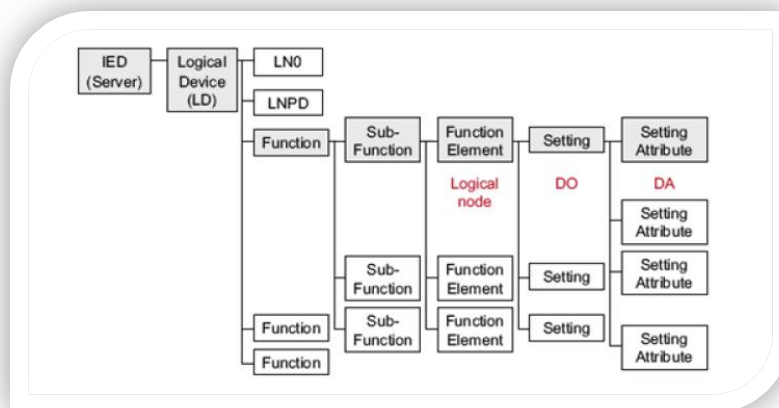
IED (Server)

Logical Device (LD)

LN0

LNPD

Function

Sub-Function

Function Element

Setting

Setting Attribute

Logical node

DO

DA

Setting Attribute

Sub-Function

Function Element

Setting

Setting Attribute

Function

Sub-Function

Function Element

Setting

Setting Attribute

Function